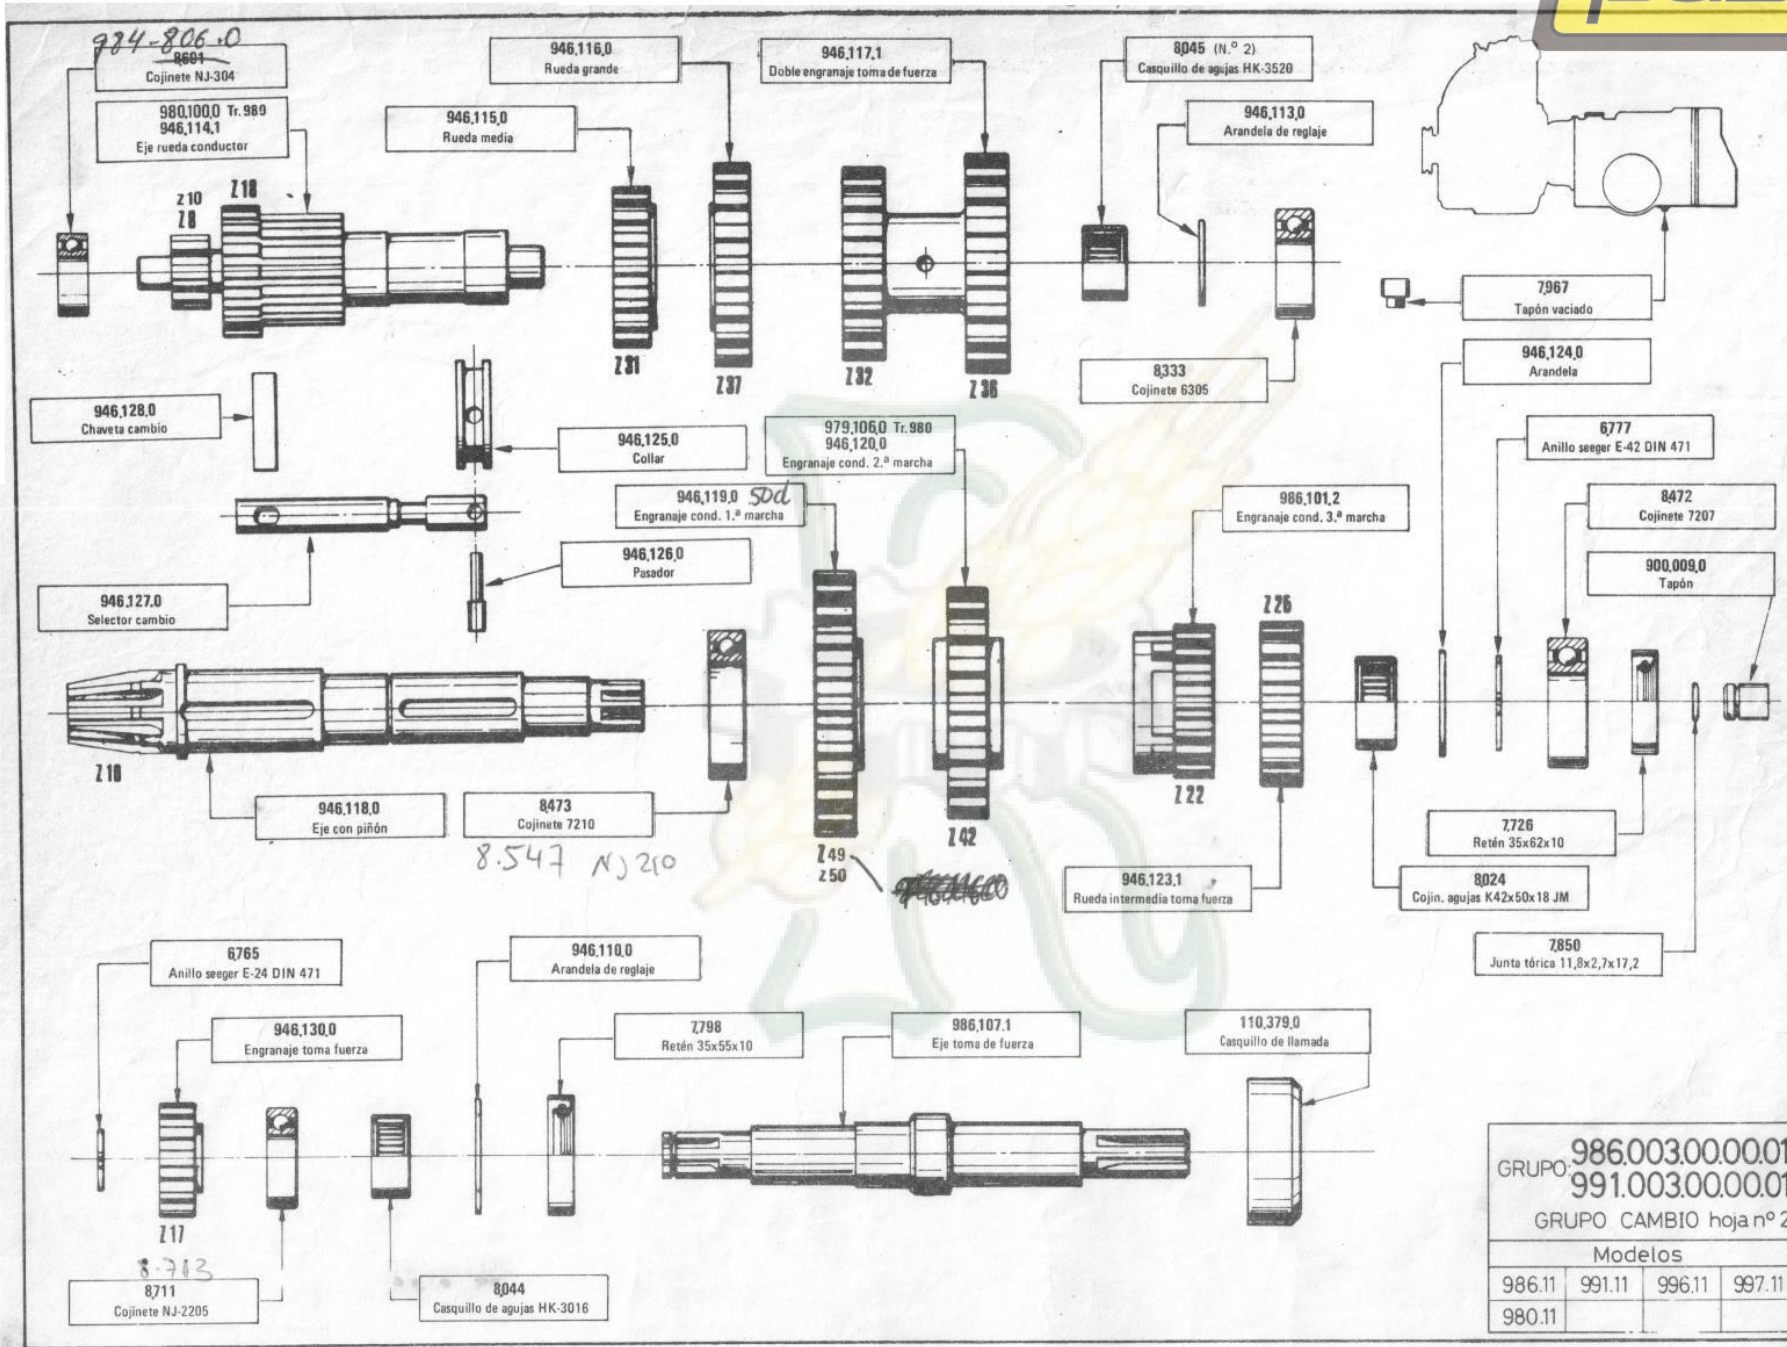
984-806.0
8601
Cojinete NJ-304

980.100.0 Tr. 989
946.114.1
Eje rueda conductor

946.116.0
Rueda grande

946.115.0
Rueda media

946.117.1
Doble engranaje toma de fuerza

8045 (N.º 2)
Casquillo de agujas HK-3520

946.113.0
Arandela de reglaje

Z 10
Z 8
Z 18
Z 31
Z 37
Z 32
Z 36

7.967
Tapón vaciado

8.333
Cojinete 6305

946.124.0
Arandela

946.128.0
Chaveta cambio

946.125.0
Collar

979.106.0 Tr. 980
946.120.0
Engranaje cond. 2.ª marcha

6.777
Anillo seeger E-42 DIN 471

946.119.0 50d
Engranaje cond. 1.ª marcha

986.101.2
Engranaje cond. 3.ª marcha

8472
Cojinete 7207

946.126.0
Pasador

900.009.0
Tapón

946.127.0
Selector cambio

Z 26
Z 10
Z 22
Z 42
Z 49
Z 50

946.118.0
Eje con piñón

8473
Cojinete 7210

8.547 NJ 210

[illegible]

946.123.1
Rueda intermedia toma fuerza

7.726
Retén 35x62x10

8.024
Cojin. agujas K42x50x18 JM

7.850
Junta tórica 11,8x2,7x17,2

6.765
Anillo seeger E-24 DIN 471

946.110.0
Arandela de reglaje

946.130.0
Engranaje toma fuerza

7.798
Retén 35x55x10

986.107.1
Eje toma de fuerza

110.379.0
Casquillo de llamada

Z 17

8.713
8.711
Cojinete NJ-2205

8.044
Casquillo de agujas HK-3016

GRUPO: 986.003.00.00.01
991.003.00.00.01
GRUPO CAMBIO hoja nº 2

| Modelos | | | |
|---|---|---|---|
| 986.11 | 991.11 | 996.11 | 997.11 |
| 980.11 | | | |